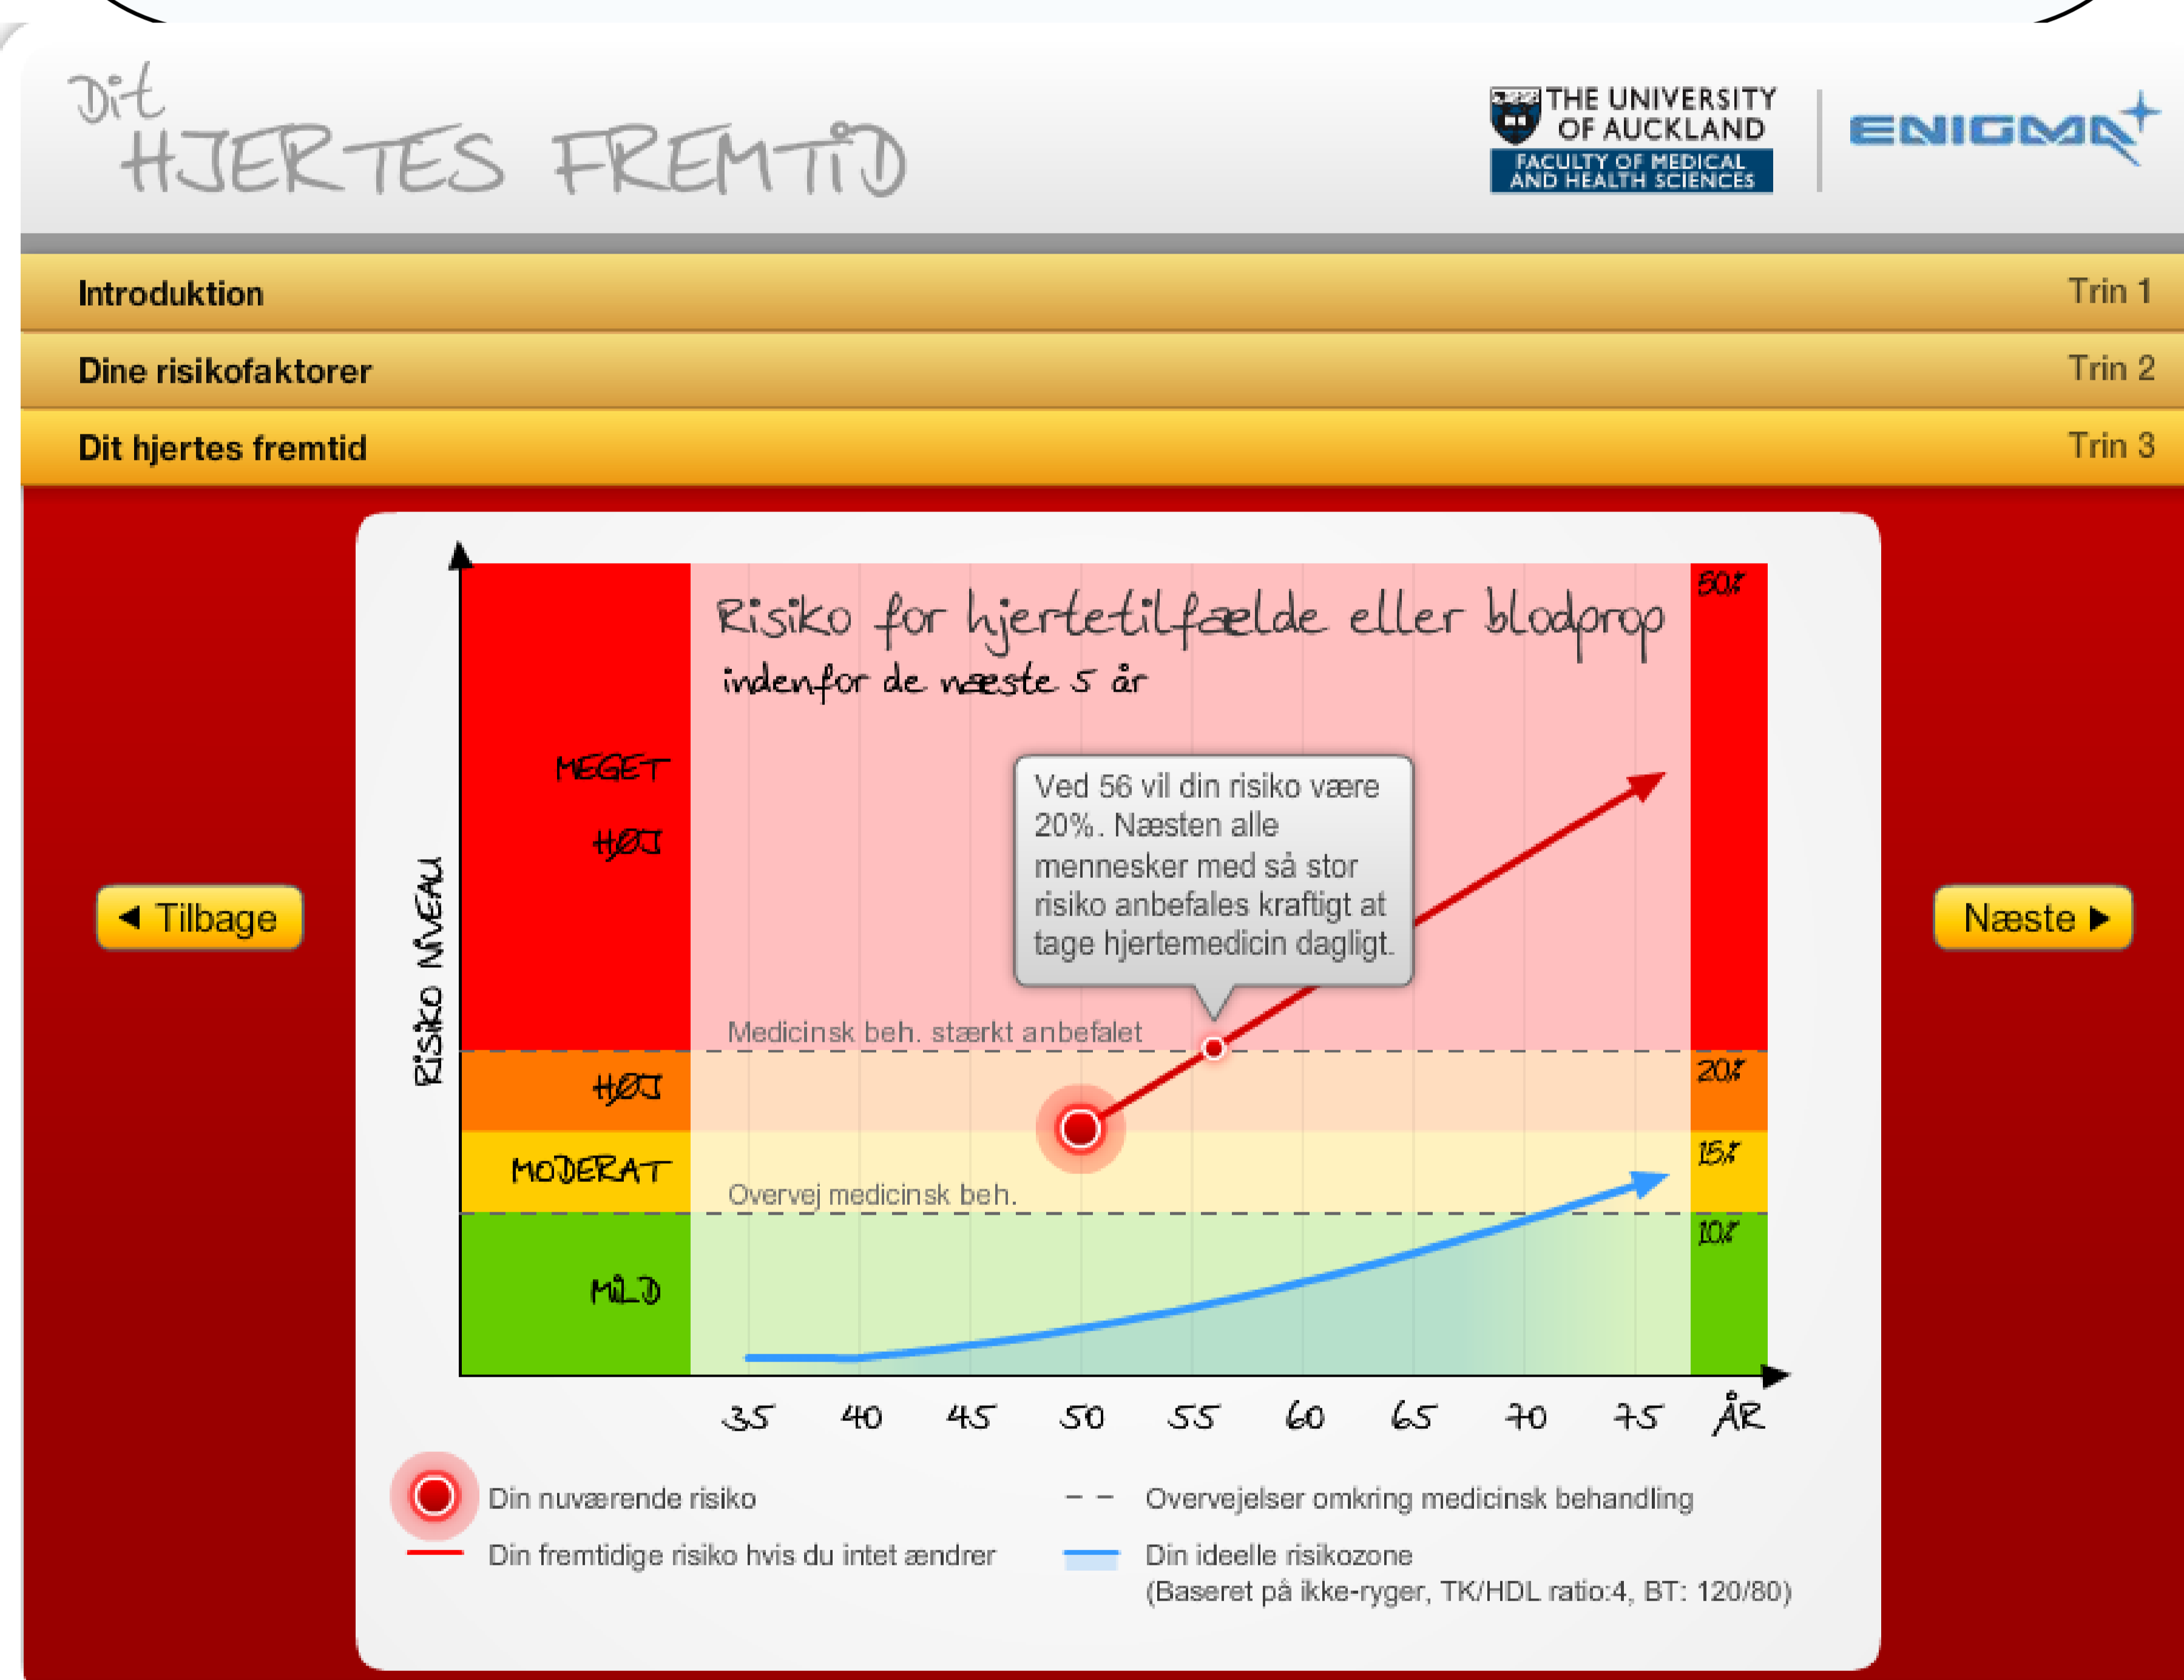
Dit HJERTES FREMTID

THE UNIVERSITY OF AUCKLAND
FACULTY OF MEDICAL AND HEALTH SCIENCES

ENIGMA

Introduktion Trin 1
Dine risikofaktorer Trin 2
Dit hjertes fremtid Trin 3

◀ Tilbage

Næste ▶

Risiko for hjertetilfælde eller blodprop
indenfor de næste 5 år

RISIKO NIVEAU

MEGET HØJ
HØJ
MODERAT
MILD

50%
20%
15%
10%

Ved 56 vil din risiko være 20%. Næsten alle mennesker med så stor risiko anbefales kraftigt at tage hjertemedicin dagligt.

Medicinsk beh. stærkt anbefalet

Overvej medicinsk beh.

35 40 45 50 55 60 65 70 75 ÅR

Din nuværende risiko
Din fremtidige risiko hvis du intet ændrer
Overvejelser omkring medicinsk behandling
Din ideelle risikozone
(Baseret på ikke-ryger, TK/HDL ratio:4, BT: 120/80)